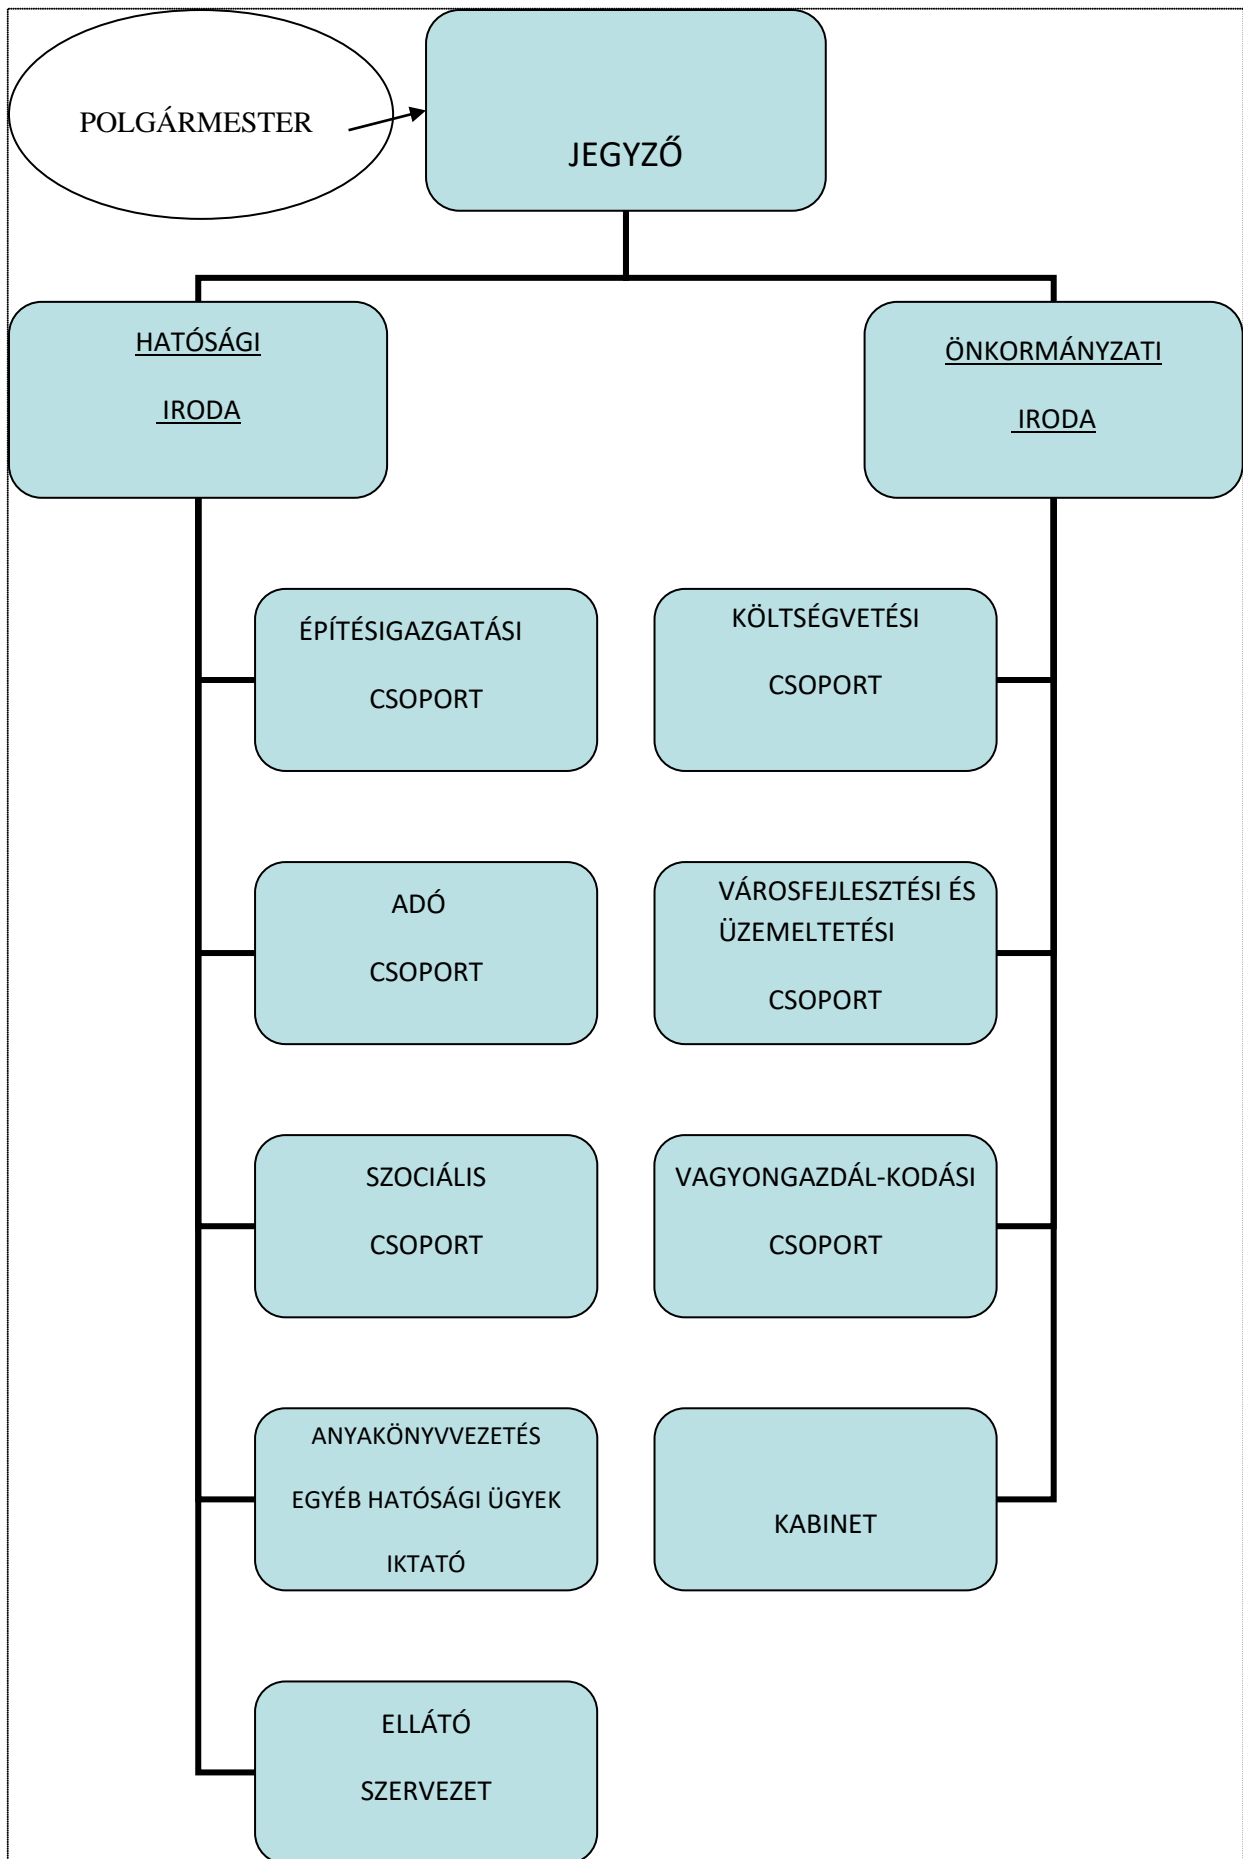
POLGÁRMESTER

JEGYZŐ

HATÓSÁGI

IRODA

ÖNKORMÁNYZATI

IRODA

ÉPÍTÉSIGAZGATÁSI

CSOPORT

KÖLTSÉGVETÉSI

CSOPORT

ADÓ

CSOPORT

VÁROSFEJLESZTÉSI ÉS ÜZEMELTETÉSI

CSOPORT

SZOCIÁLIS

CSOPORT

VAGYONGAZDÁL-KODÁSI

CSOPORT

ANYAKÖNYVVEZETÉS

EGYÉB HATÓSÁGI ÜGYEK

IKTATÓ

KABINET

ELLÁTÓ

SZERVEZET